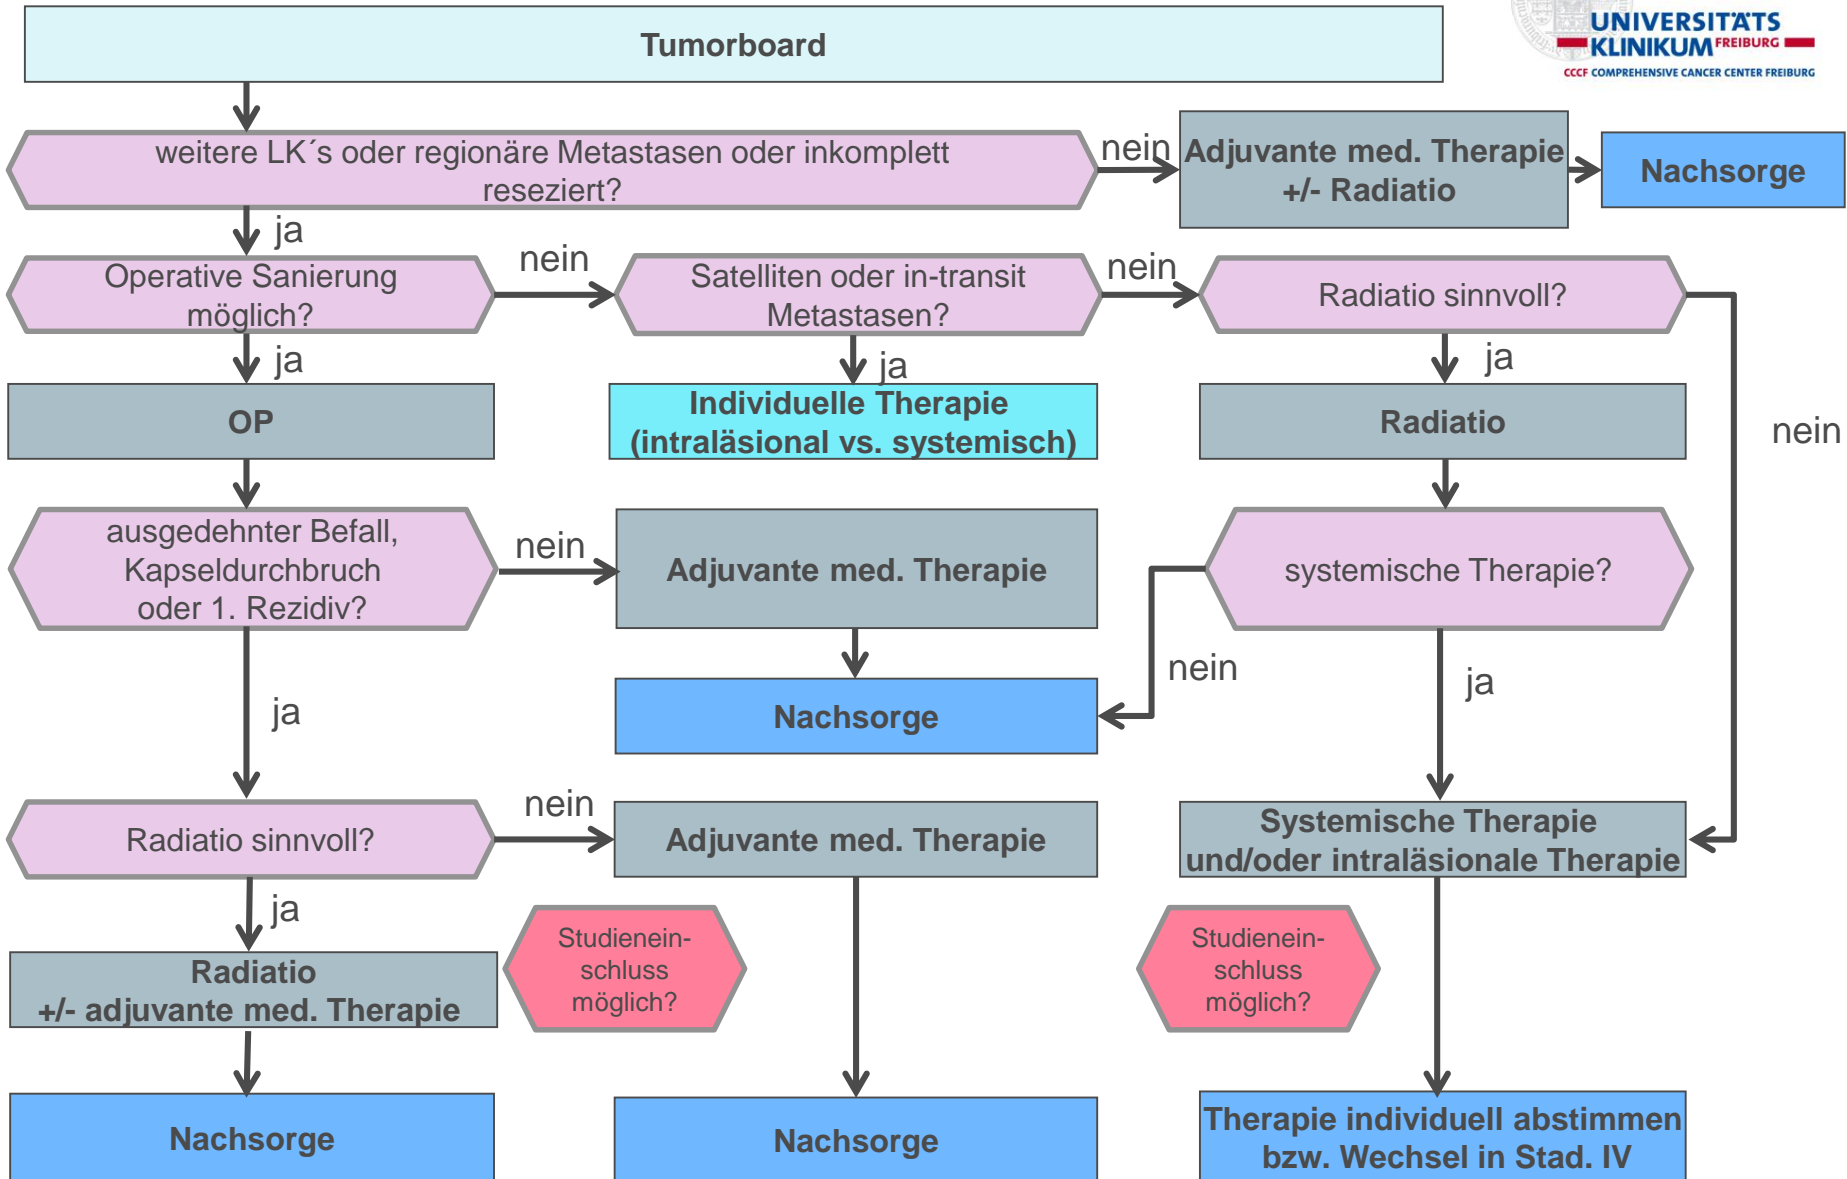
UNIVERSITÄTS KLINIKUM FREIBURG
CCCF COMPREHENSIVE CANCER CENTER FREIBURG

Tumorboard

weitere LK´s oder regionäre Metastasen oder inkomplett reseziert?

nein

Adjuvante med. Therapie +/- Radiatio

Nachsorge

ja

Operative Sanierung möglich?

nein

Satelliten oder in-transit Metastasen?

nein

Radiatio sinnvoll?

ja

OP

ja

Individuelle Therapie (intraläsional vs. systemisch)

ja

Radiatio

nein

ausgedehnter Befall, Kapseldurchbruch oder 1. Rezidiv?

nein

Adjuvante med. Therapie

systemische Therapie?

Nachsorge

nein

ja

ja

Radiatio sinnvoll?

nein

Adjuvante med. Therapie

Systemische Therapie und/oder intraläsionale Therapie

ja

Studienein-schluss möglich?

Studienein-schluss möglich?

Radiatio +/- adjuvante med. Therapie

Nachsorge

Nachsorge

Therapie individuell abstimmen bzw. Wechsel in Stad. IV